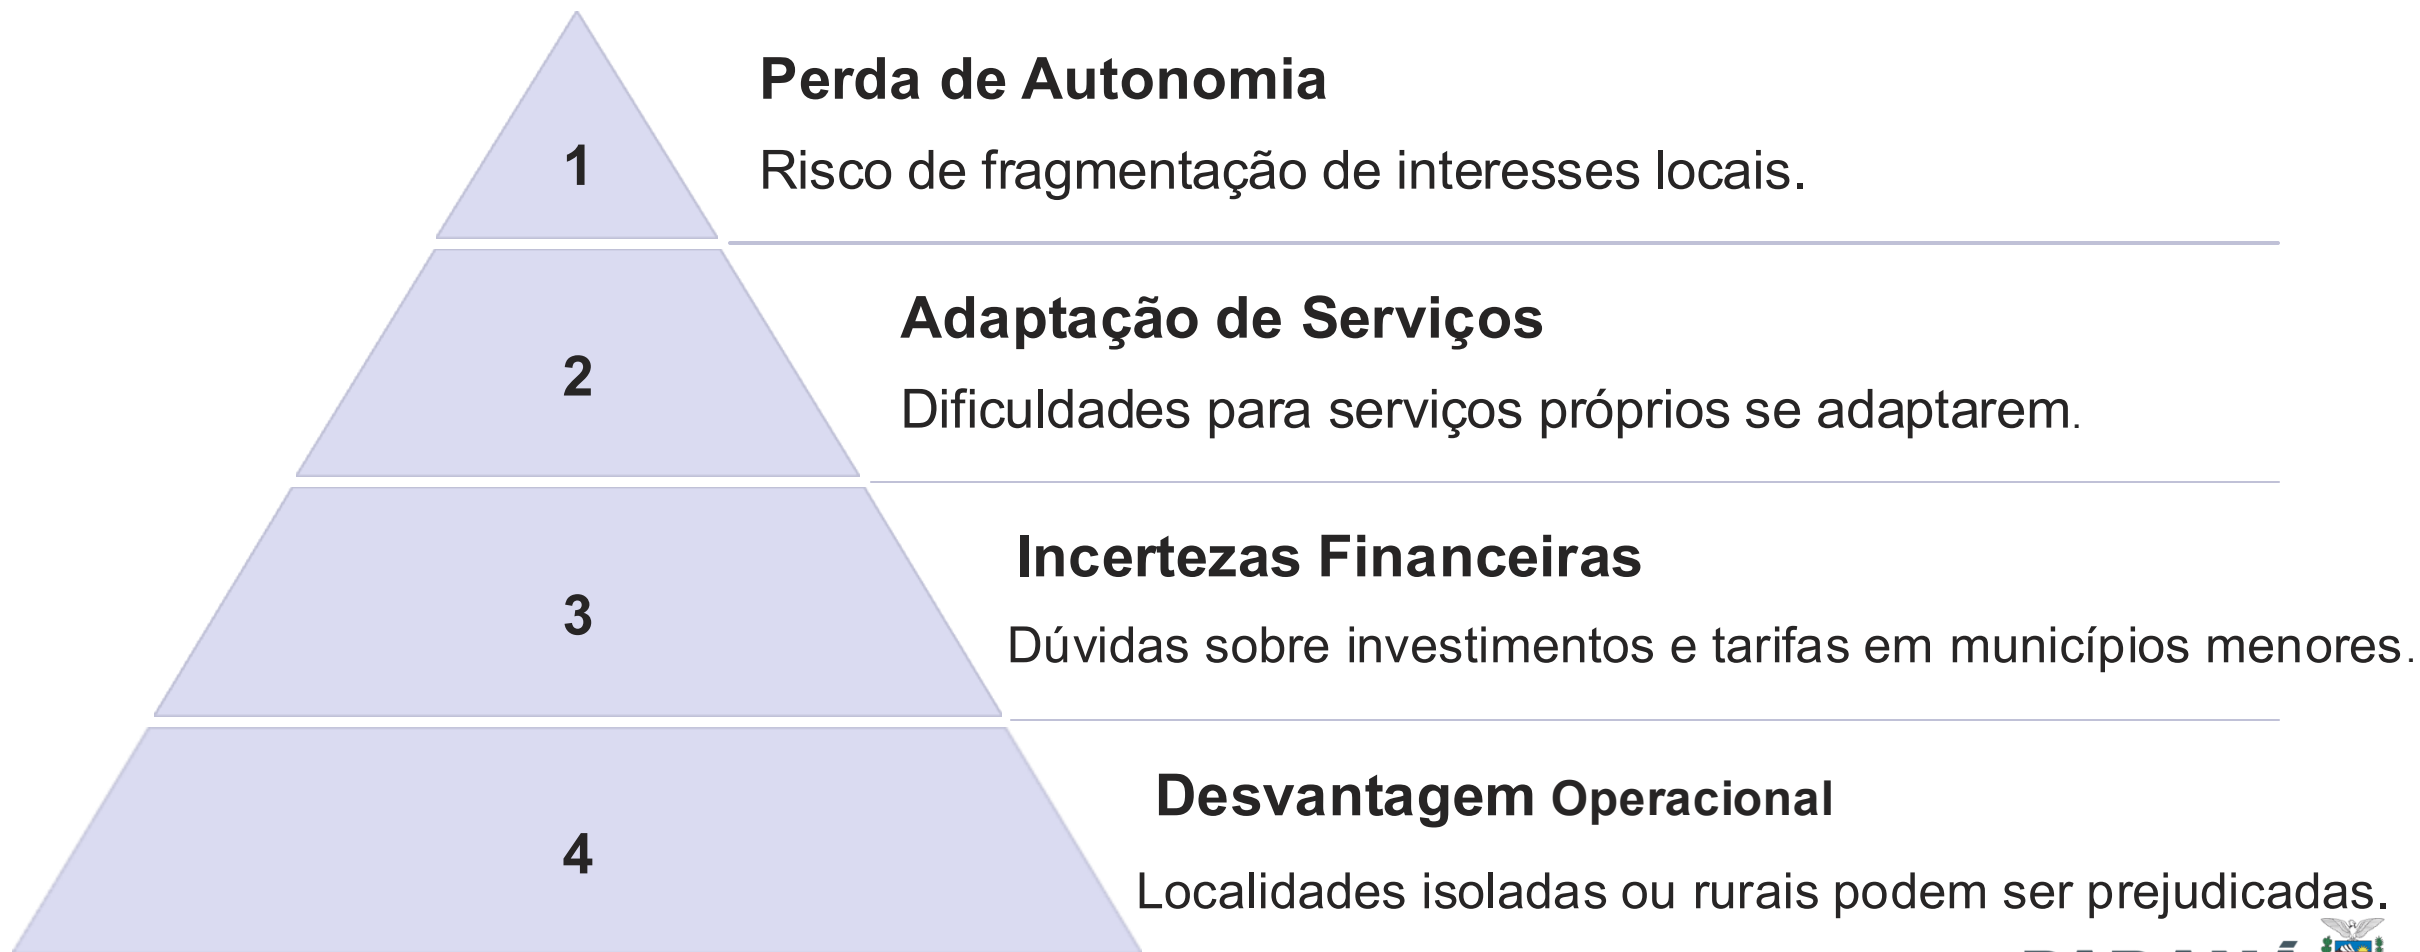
1

Perda de Autonomia

Risco de fragmentação de interesses locais.

2

Adaptação de Serviços

Dificuldades para serviços próprios se adaptarem.

3

Incertezas Financeiras

Dúvidas sobre investimentos e tarifas em municípios menores.

4

Desvantagem Operacional

Localidades isoladas ou rurais podem ser prejudicadas.

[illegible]